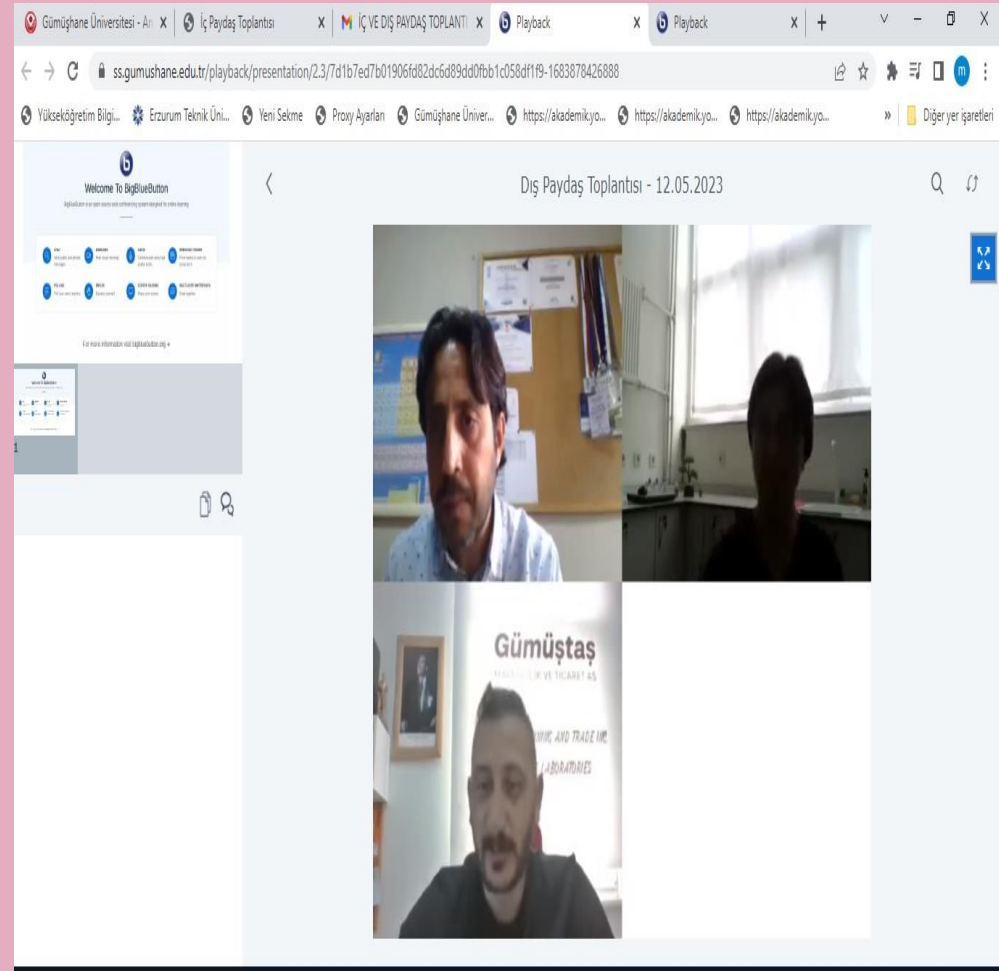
Gümüşhane Üniversitesi - An X | İç Paydaş Toplantısı X | İÇ VE DIŞ PAYDAŞ TOPLANTI X | Playback X | Playback X | +

ss.gumushane.edu.tr/playback/presentation/2.3/7d1b7ed7b01906fd82dc6d89dd0fbb1c058df1f9-1683878426888

Yükseköğretim Bilgi... | Erzurum Teknik Üni... | Yeni Sekme | Proxy Ayarları | Gümüşhane Üniver... | https://akademik.yo... | https://akademik.yo... | https://akademik.yo... | » | Diğer yer işaretleri

Welcome To BigBlueButton

For more information visit bigbluebutton.org →

1

Dış Paydaş Toplantısı - 12.05.2023

Gümüştaş

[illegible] VE TİCARET A.Ş.

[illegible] AND TRADE INC.

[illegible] LABORATORIES